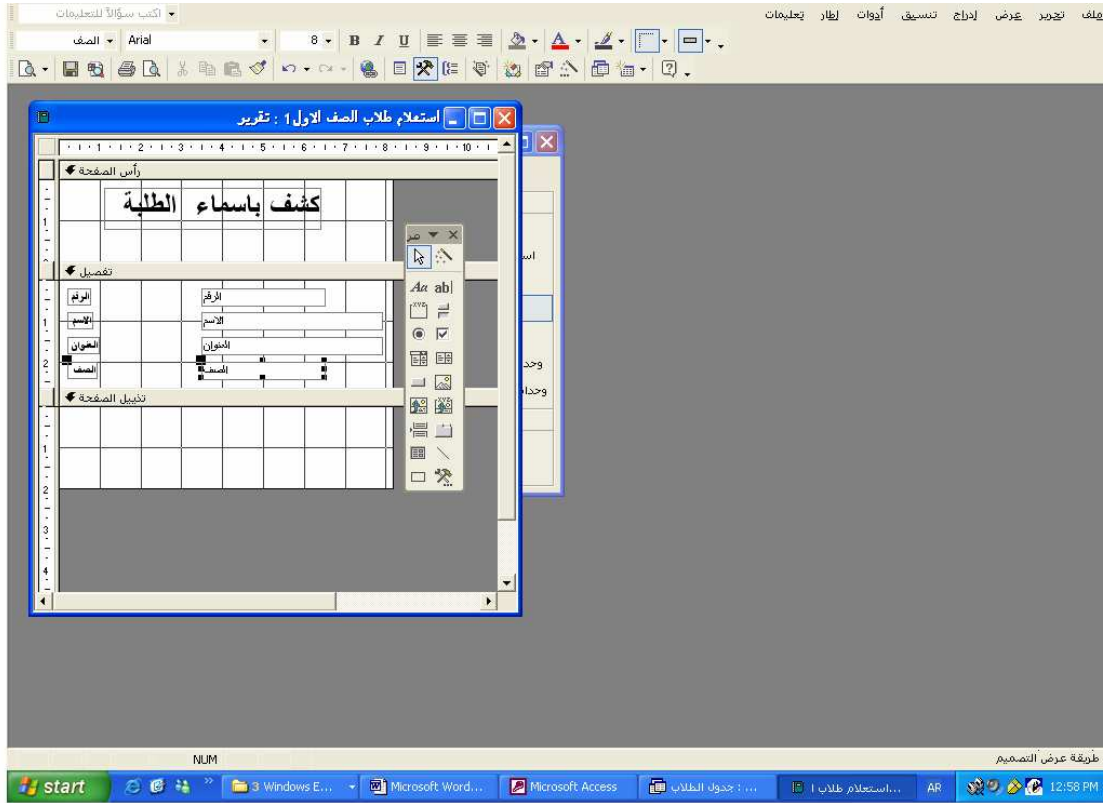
ملف تحرير عرض إدراج تنسيق أدوات إطار تعليمات
اكتب سؤالاً للتعليمات
الصف Arial 8 B I U

استعلام طلاب الصف الاول1 : تقرير
رأس الصفحة
كشف باسماء الطلبة
تفصيل
الرقم الرقم
الاسم الاسم
العنوان العنوان
الصف الصف
تذييل الصفحة
Aa ab|
مر
اس
وحد
وحدا

NUM
طريقة عرض التصميم
start 3 Windows E... Microsoft Word... Microsoft Access جدول الطلاب : ... استعلام طلاب ا... AR 12:58 PM